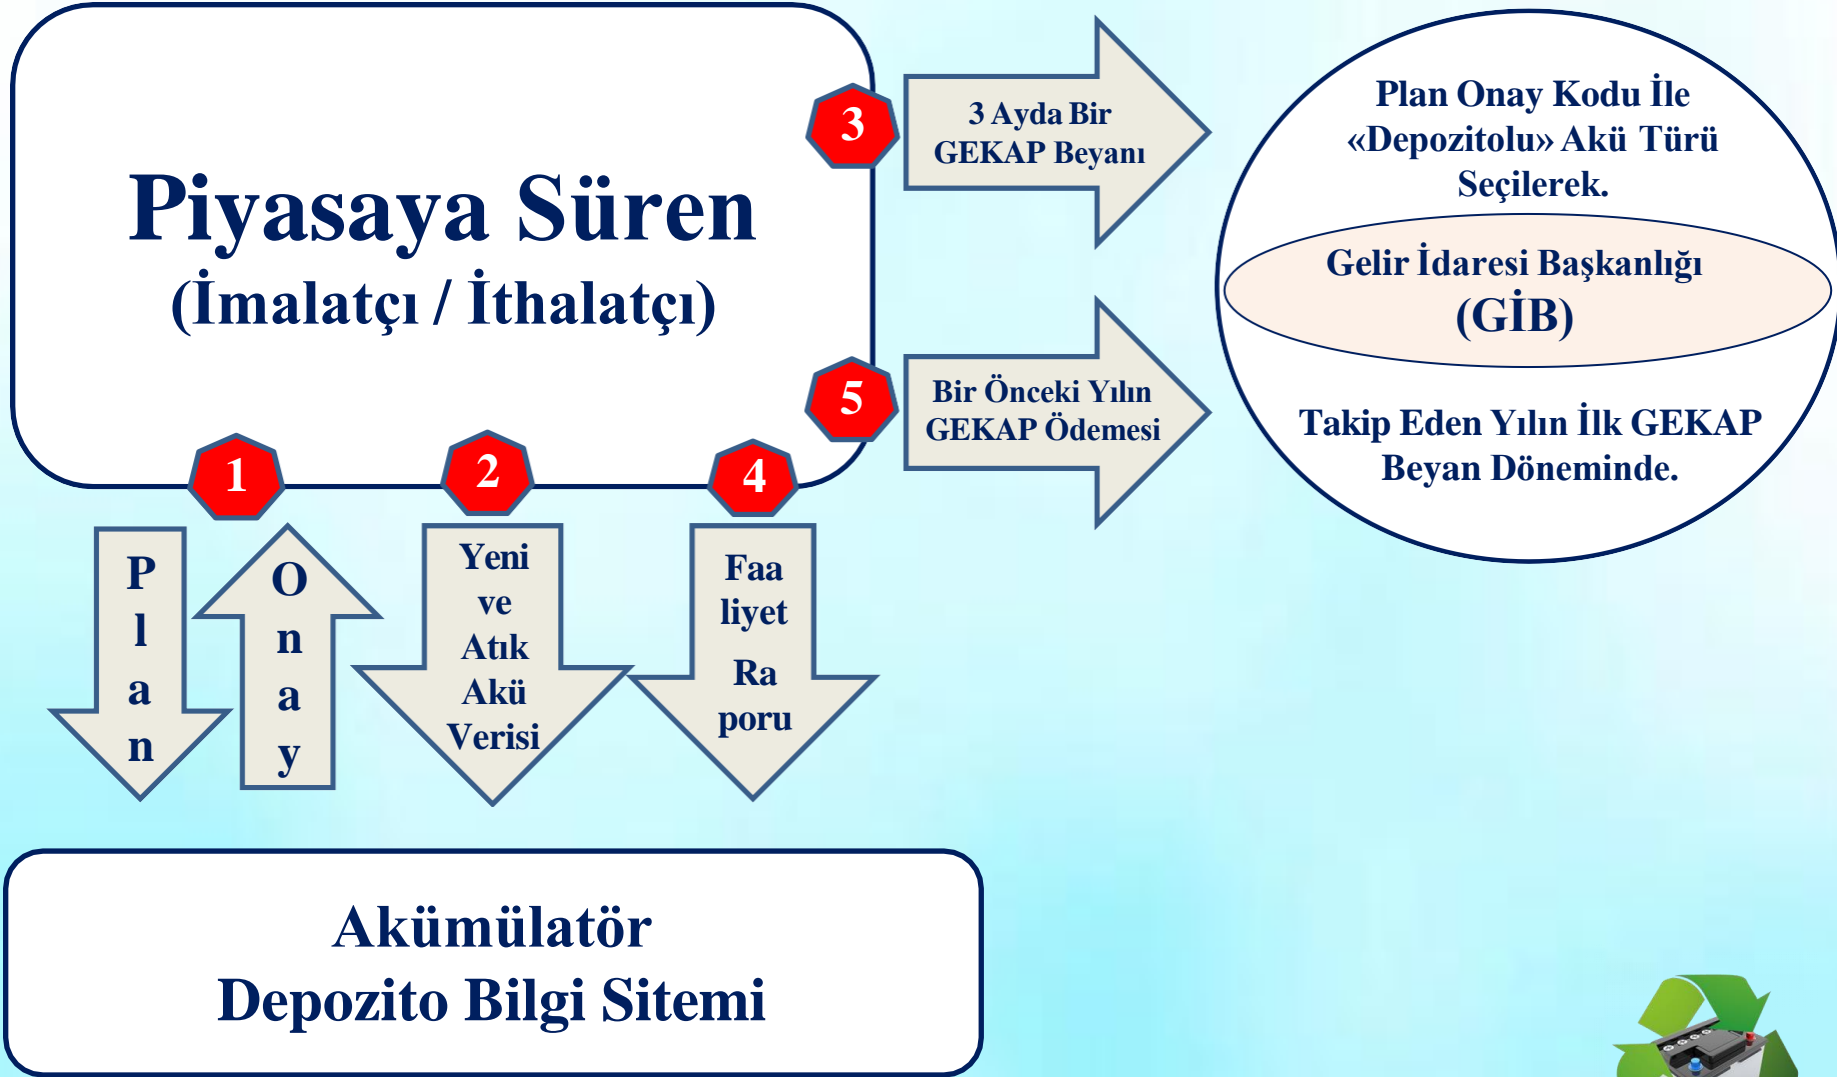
Piyasaya Süren
(İmalatçı / İthalatçı)

3

3 Ayda Bir
GEKAP Beyanı

5

Bir Önceki Yılın
GEKAP Ödemesi

Plan Onay Kodu İle «Depozitolu» Akü Türü Seçilerek.

Gelir İdaresi Başkanlığı
(GİB)

Takip Eden Yılın İlk GEKAP Beyan Döneminde.

1

2

4

P
l
a
n

O
n
a
y

Yeni
ve
Atık
Akü
Verisi

Faa
liyet
Ra
poru

Akümülatör
Depozito Bilgi Sitemi